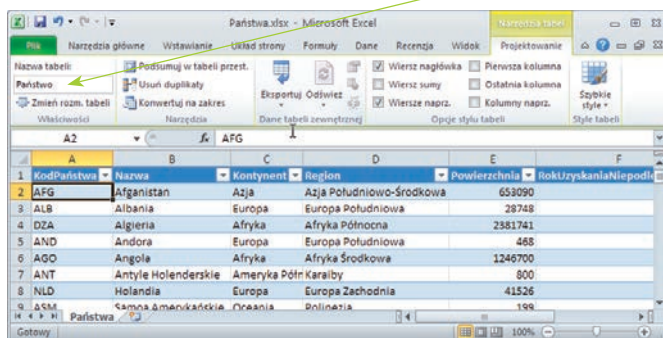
Państwa.xlsx - Microsoft Excel

Narzędzia tabel

Plik | Narzędzia główne | Wstawianie | Układ strony | Formuły | Dane | Recenzja | Widok | Projektowanie

Nazwa tabeli:
Państwo
Zmień rozm. tabeli
Właściwości

Podsumuj w tabeli przest.
Usuń duplikaty
Konwertuj na zakres
Narzędzia

Eksportuj | Odśwież
Dane tabeli zewnętrznej

Wiersz nagłówka | Pierwsza kolumna
Wiersz sumy | Ostatnia kolumna
Wiersze naprz. | Kolumny naprz.
Opcje stylu tabeli

Szybkie style
Style tabeli

A2 | $f_x$ AFG

| | A | B | C | D | E | F |
|---|---|---|---|---|---|---|
| 1 | KodPaństwa | Nazwa | Kontynent | Region | Powierzchnia | RokUzyskaniaNiepodle |
| 2 | AFG | Afganistan | Azja | Azja Południowo-Środkowa | 653090 | |
| 3 | ALB | Albania | Europa | Europa Południowa | 28748 | |
| 4 | DZA | Algieria | Afryka | Afryka Północna | 2381741 | |
| 5 | AND | Andora | Europa | Europa Południowa | 468 | |
| 6 | AGO | Angola | Afryka | Afryka Środkowa | 1246700 | |
| 7 | ANT | Antyle Holenderskie | Ameryka Półn | Karaiby | 800 | |
| 8 | NLD | Holandia | Europa | Europa Zachodnia | 41526 | |
| 9 | ASM | Samoa Amerykańskie | Oceania | Polinezja | 199 | |

Państwa

Gotowy | 100%